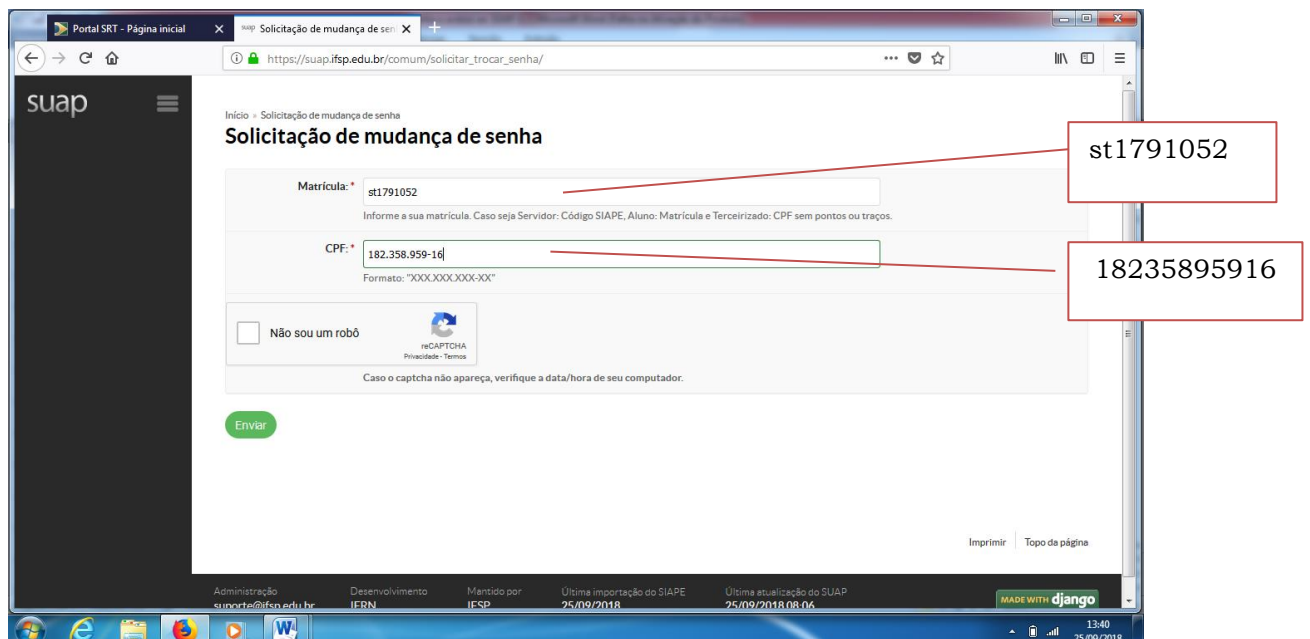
Portal SRT - Página inicial
suap Solicitação de mudança de sen
https://suap.ifsp.edu.br/comum/solicitar_trocar_senha/

suap

Início » Solicitação de mudança de senha

Solicitação de mudança de senha

st1791052

Matrícula: *
st1791052
Informe a sua matrícula. Caso seja Servidor: Código SIAPE, Aluno: Matrícula e Terceirizado: CPF sem pontos ou traços.

CPF: *
182.358.959-16
Formato: "XXX.XXX.XXX-XX"

18235895916

Não sou um robô
reCAPTCHA
Privacidade - Termos

Caso o captcha não apareça, verifique a data/hora de seu computador.

Enviar

Imprimir
Topo da página

Administração
suporte@ifsp.edu.br
Desenvolvimento
IFRN
Mantido por
IFSP
Última importação do SIAPE
25/09/2018
Última atualização do SUAP
25/09/2018 08:06
MADE WITH django

13:40
25/09/2018